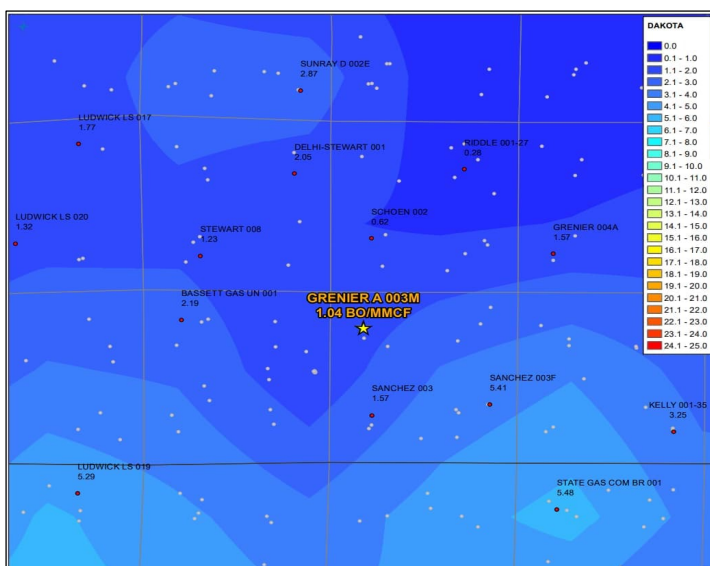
SUNRAY D 002E
2.87

LUDWICK LS 017
1.77

DELHI-STEWART 001
2.05

RIDDLE 001-27
0.28

LUDWICK LS 020
1.32

STEWART 008
1.23

SCHOEN 002
0.62

GRENIER 004A
1.57

BASSETT GAS UN 001
2.19

GRENIER A 003M
1.04 BO/MMCF

SANCHEZ 003
1.57

SANCHEZ 003F
5.41

KELLY 001-35
3.25

LUDWICK LS 019
5.29

STATE GAS COM BR 001
5.48

DAKOTA
0.0
0.1 - 1.0
1.1 - 2.0
2.1 - 3.0
3.1 - 4.0
4.1 - 5.0
5.1 - 6.0
6.1 - 7.0
7.1 - 8.0
8.1 - 9.0
9.1 - 10.0
10.1 - 11.0
11.1 - 12.0
12.1 - 13.0
13.1 - 14.0
14.1 - 15.0
15.1 - 16.0
16.1 - 17.0
17.1 - 18.0
18.1 - 19.0
19.1 - 20.0
20.1 - 21.0
21.1 - 22.0
22.1 - 23.0
23.1 - 24.0
24.1 - 25.0